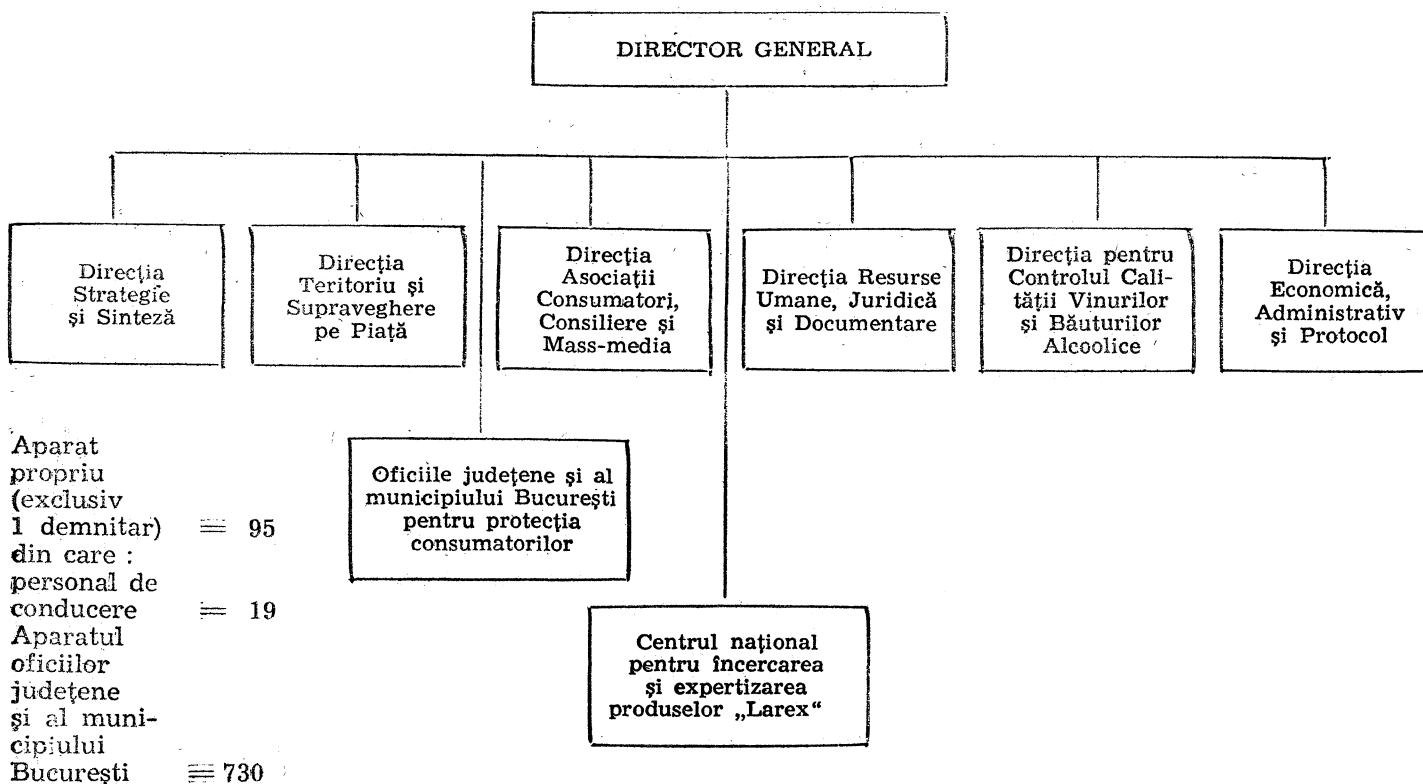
DIRECTOR GENERAL

Direcţia Strategie şi Sinteză

Direcţia Teritoriu şi Supraveghere pe Piaţă

Direcţia Asociaţii Consumatori, Consiliere şi Mass-media

Direcţia Resurse Umane, Juridică şi Documentare

Direcţia pentru Controlul Calităţii Vinurilor şi Băuturilor Alcoolice

Direcţia Economică, Administrativ şi Protocol

Oficiile judeţene şi al municipiului Bucureşti pentru protecţia consumatorilor

Centrul naţional pentru încercarea şi expertizarea produselor „Larex"

Aparat propriu (exclusiv 1 demnitar) = 95
din care : personal de conducere = 19
Aparatul oficiilor judeţene şi al municipiului Bucureşti = 730